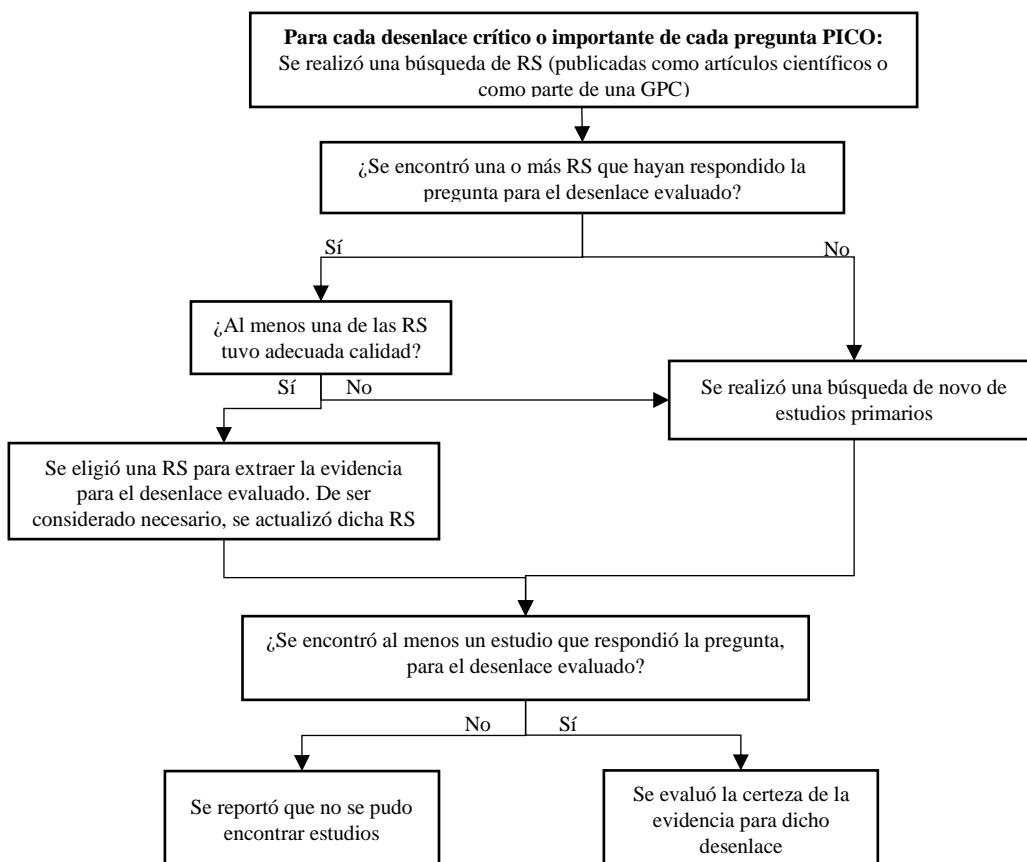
**Para cada desenlace crítico o importante de cada pregunta PICO:**
Se realizó una búsqueda de RS (publicadas como artículos científicos o como parte de una GPC)

¿Se encontró una o más RS que hayan respondido la pregunta para el desenlace evaluado?

Sí

No

¿Al menos una de las RS tuvo adecuada calidad?

Sí

No

Se realizó una búsqueda de novo de estudios primarios

Se eligió una RS para extraer la evidencia para el desenlace evaluado. De ser considerado necesario, se actualizó dicha RS

¿Se encontró al menos un estudio que respondió la pregunta, para el desenlace evaluado?

No

Sí

Se reportó que no se pudo encontrar estudios

Se evaluó la certeza de la evidencia para dicho desenlace